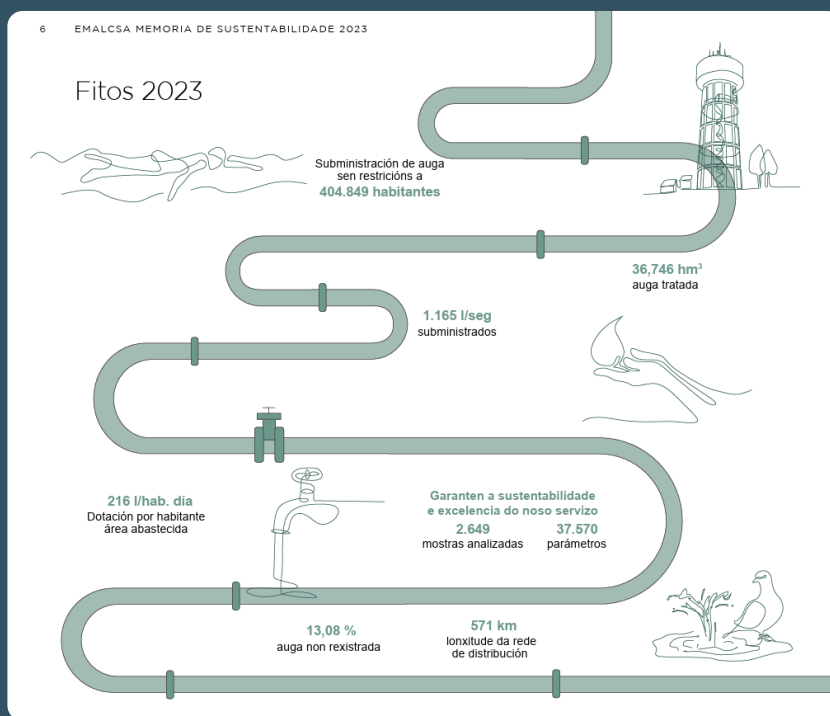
6 EMALCSA MEMORIA DE SUSTENTABILIDADE 2023

Fitos 2023

Subministración de auga sen restricións a
404.849 habitantes

36,746 hm$^3$
auga tratada

1.165 l/seg
subministrados

216 l/hab. día
Dotación por habitante área abastecida

Garanten a sustentabilidade e excelencia do noso servizo
2.649
mostras analizadas
37.570
parámetros

13,08 %
auga non rexistrada

571 km
lonxitude da rede de distribución